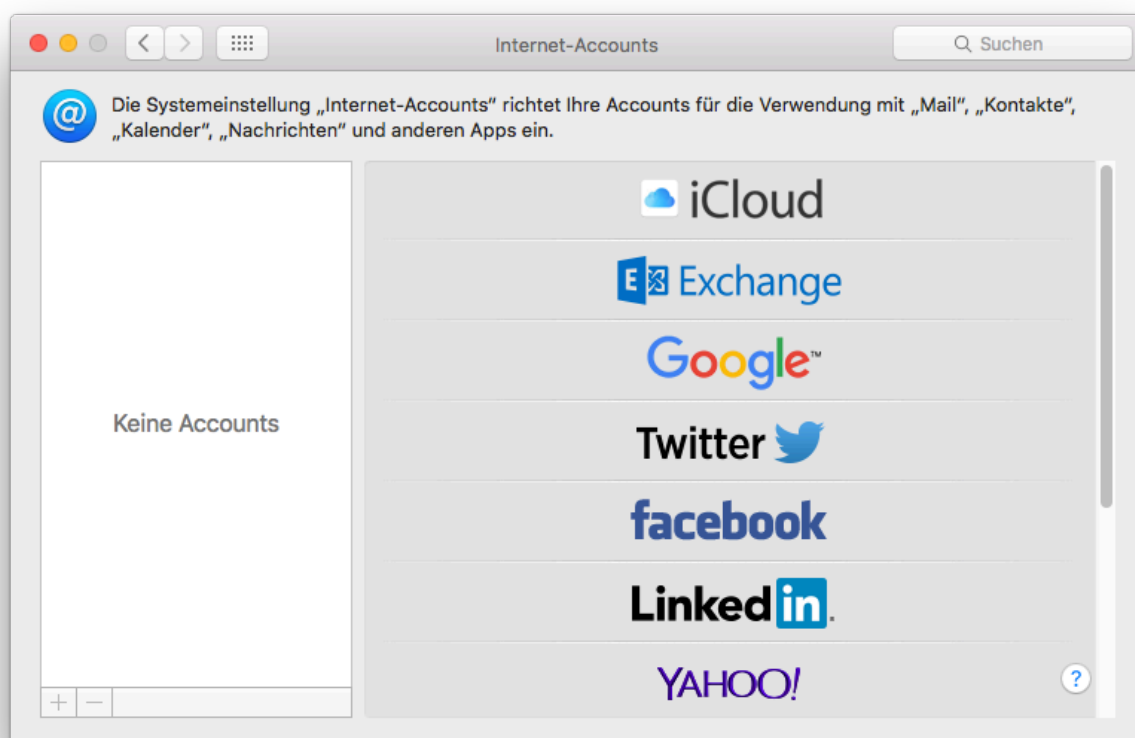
Internet-Accounts

Suchen

Die Systemeinstellung „Internet-Accounts“ richtet Ihre Accounts für die Verwendung mit „Mail“, „Kontakte“, „Kalender“, „Nachrichten“ und anderen Apps ein.

Keine Accounts

+ −

iCloud

Exchange

Google™

Twitter

facebook

Linked in.

YAHOO!

?